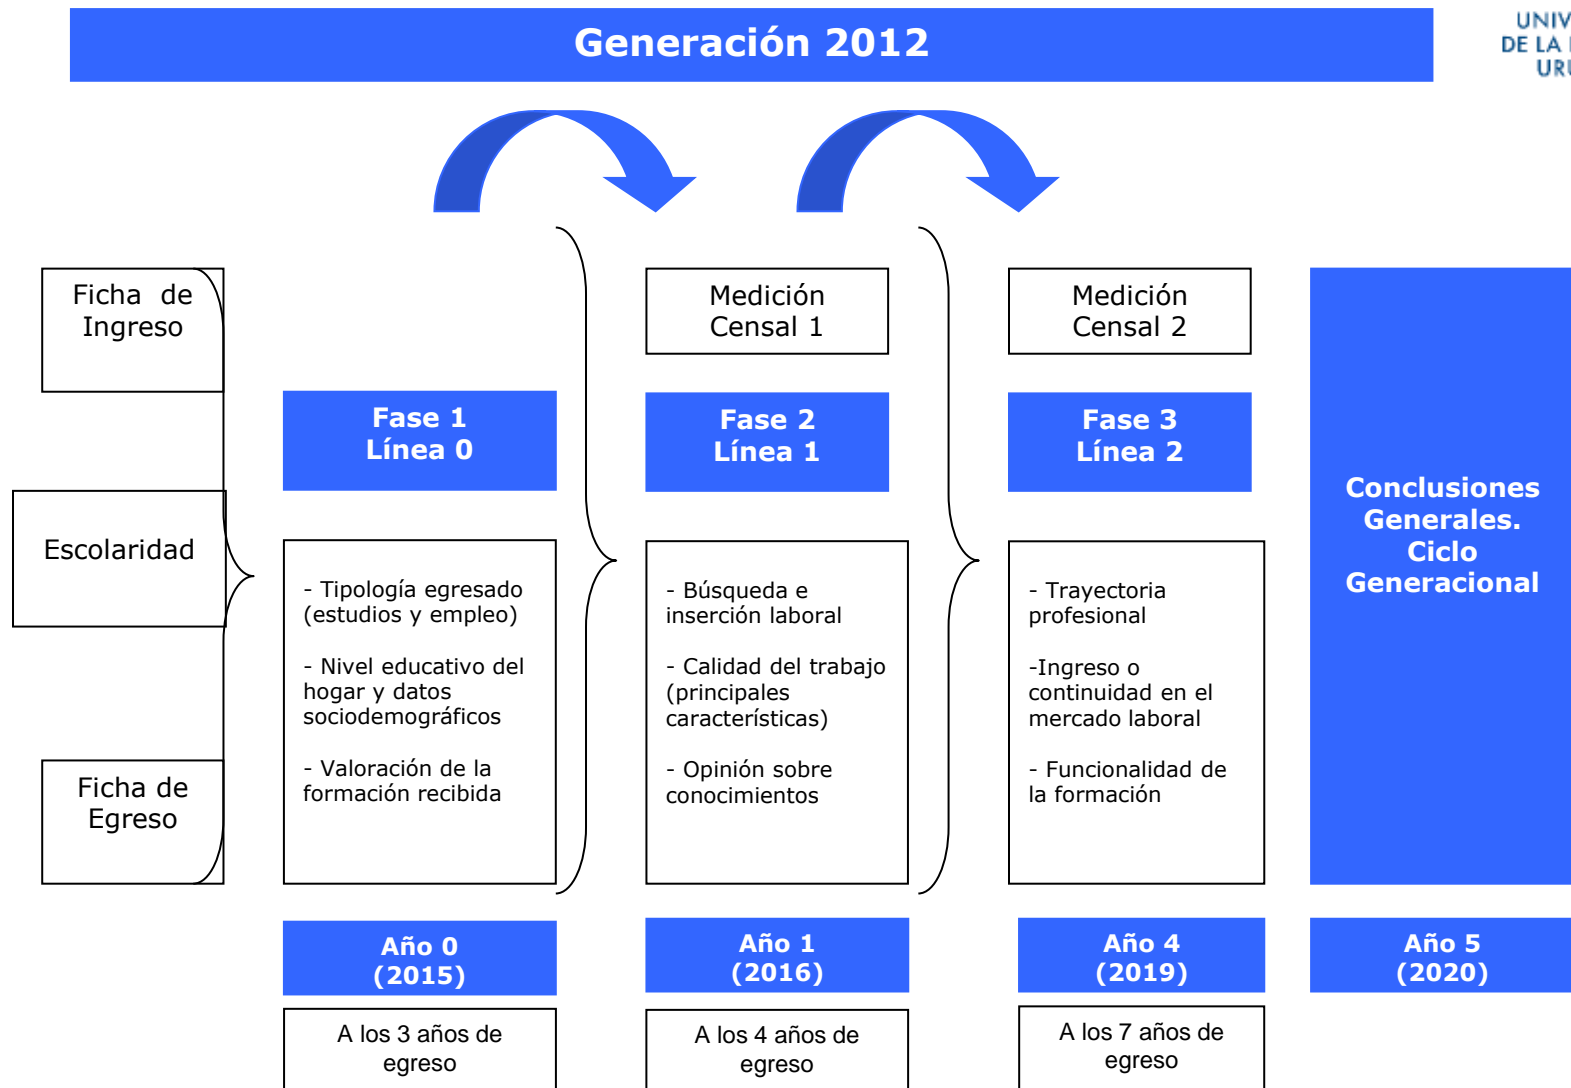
Generación 2012

UNIV
DE LA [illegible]
URU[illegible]

Ficha de Ingreso

Escolaridad

Ficha de Egreso

Fase 1
Línea 0

- Tipología egresado (estudios y empleo)

- Nivel educativo del hogar y datos sociodemográficos

- Valoración de la formación recibida

Medición Censal 1

Fase 2
Línea 1

- Búsqueda e inserción laboral

- Calidad del trabajo (principales características)

- Opinión sobre conocimientos

Medición Censal 2

Fase 3
Línea 2

- Trayectoria profesional

-Ingreso o continuidad en el mercado laboral

- Funcionalidad de la formación

Conclusiones Generales. Ciclo Generacional

Año 0
(2015)

A los 3 años de egreso

Año 1
(2016)

A los 4 años de egreso

Año 4
(2019)

A los 7 años de egreso

Año 5
(2020)